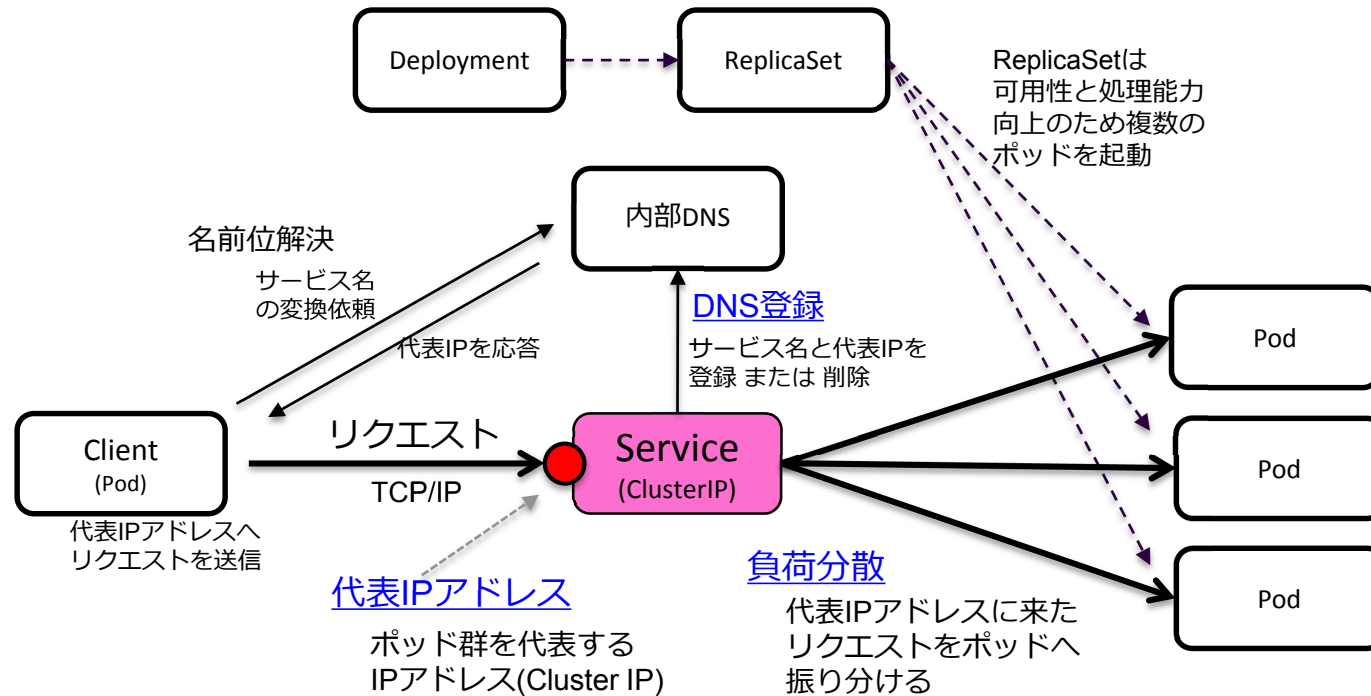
Deployment

ReplicaSet

ReplicaSetは
可用性と処理能力
向上のため複数の
ポッドを起動

内部DNS

名前位解決

サービス名
の変換依頼

代表IPを応答

DNS登録

サービス名と代表IPを
登録 または 削除

Pod

Pod

Pod

Client
(Pod)

リクエスト

TCP/IP

Service
(ClusterIP)

代表IPアドレスへ
リクエストを送信

代表IPアドレス

ポッド群を代表する
IPアドレス(Cluster IP)

負荷分散

代表IPアドレスに来た
リクエストをポッドへ
振り分ける